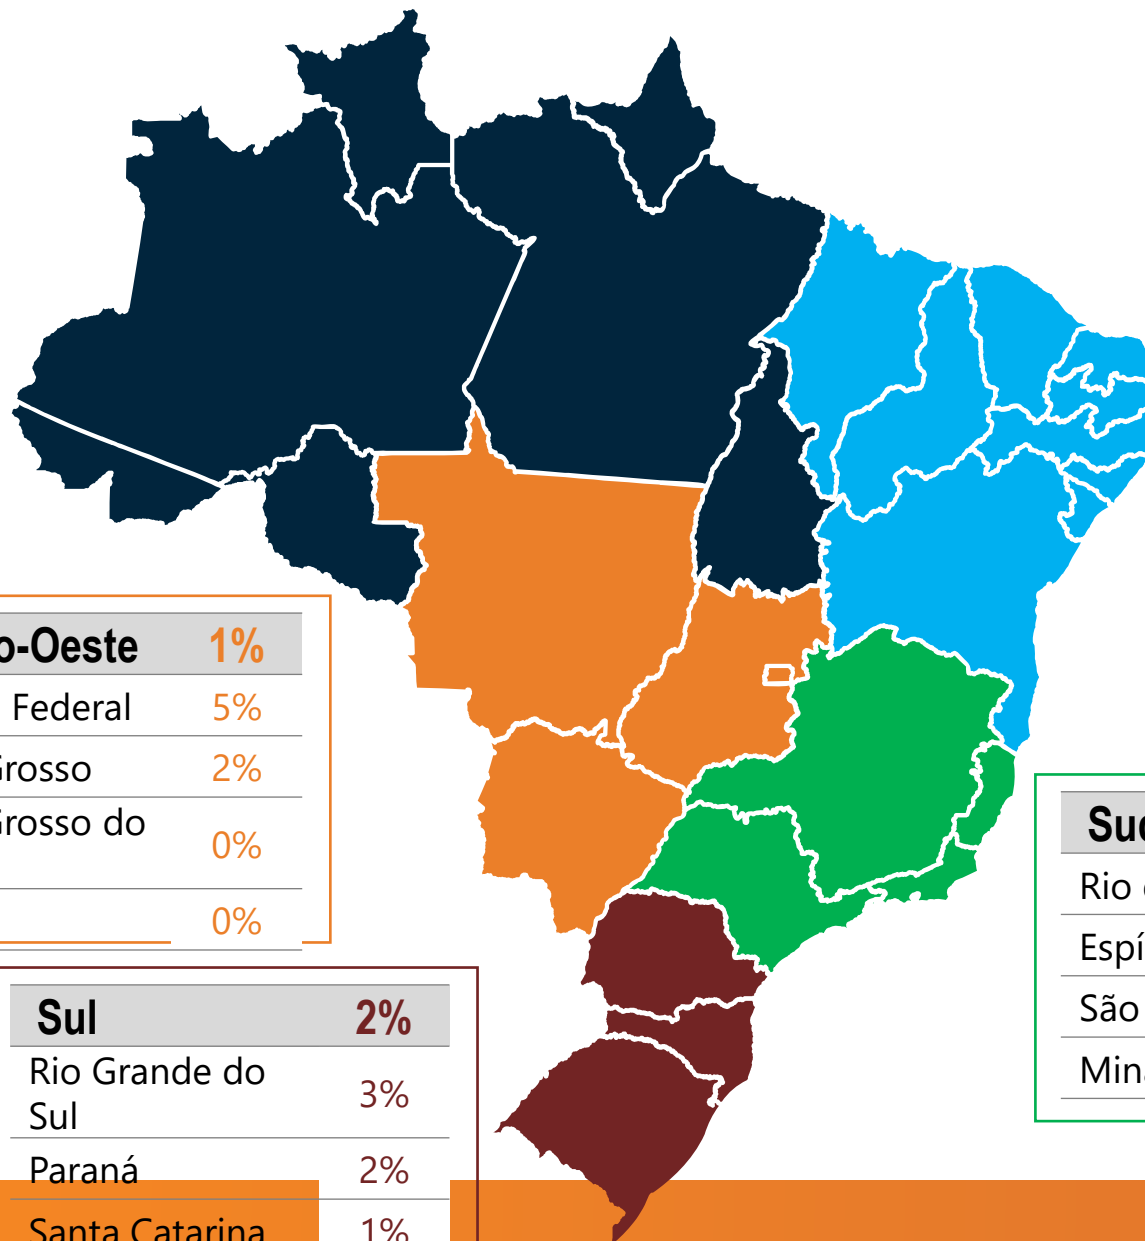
| o-Oeste | 1% |
|---|---|
| Federal | 5% |
| rosso | 2% |
| rosso do | 0% |
| | 0% |

| Sul | 2% |
|---|---|
| Rio Grande do Sul | 3% |
| Paraná | 2% |
| Santa Catarina | 1% |

| Suc |
|---|
| Rio |
| Espí |
| São |
| Min |